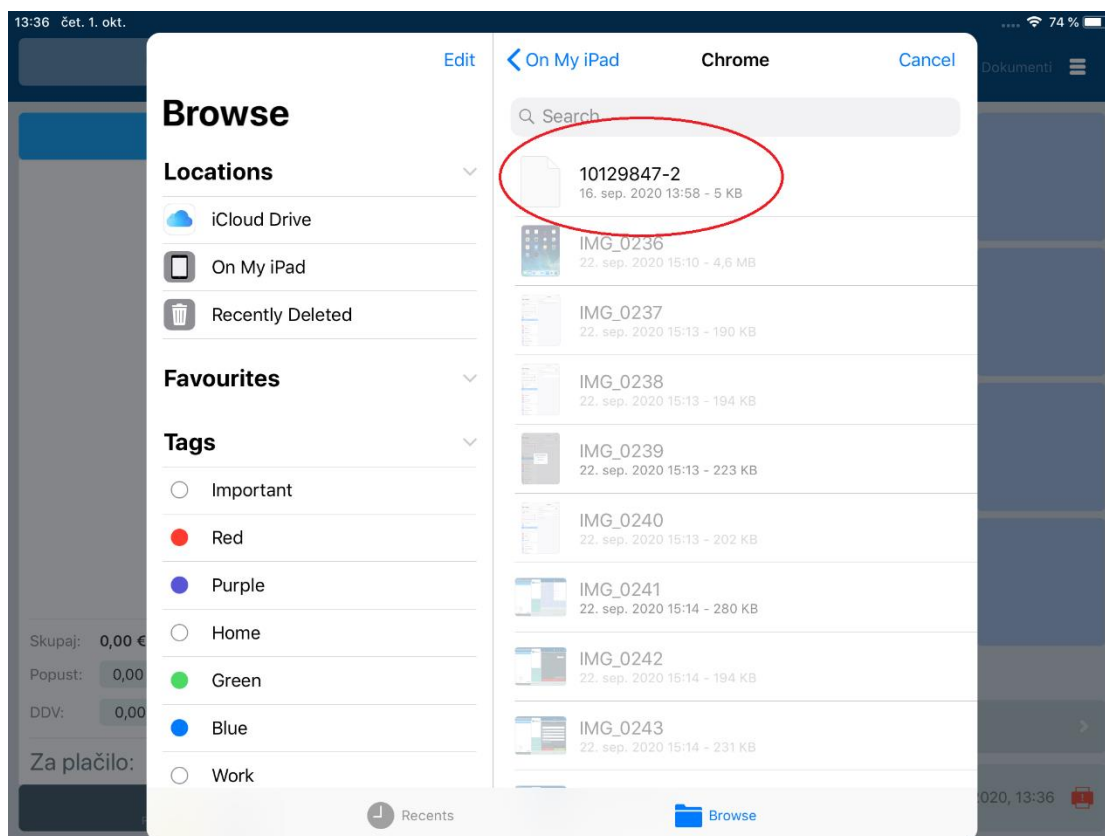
13:36 čet. 1. okt.
74 %

Edit
Browse
Locations
iCloud Drive
On My iPad
Recently Deleted
Favourites
Tags
Important
Red
Purple
Home
Green
Blue
Work

On My iPad
Chrome
Cancel
Search
10129847-2
16. sep. 2020 13:58 - 5 KB
IMG_0236
22. sep. 2020 15:10 - 4,6 MB
IMG_0237
22. sep. 2020 15:13 - 190 KB
IMG_0238
22. sep. 2020 15:13 - 194 KB
IMG_0239
22. sep. 2020 15:13 - 223 KB
IMG_0240
22. sep. 2020 15:13 - 202 KB
IMG_0241
22. sep. 2020 15:14 - 280 KB
IMG_0242
22. sep. 2020 15:14 - 194 KB
IMG_0243
22. sep. 2020 15:14 - 231 KB

Recents
Browse

Dokumenti
Skupaj: 0,00 €
Popust: 0,00
DDV: 0,00
Za plačilo:
020, 13:36